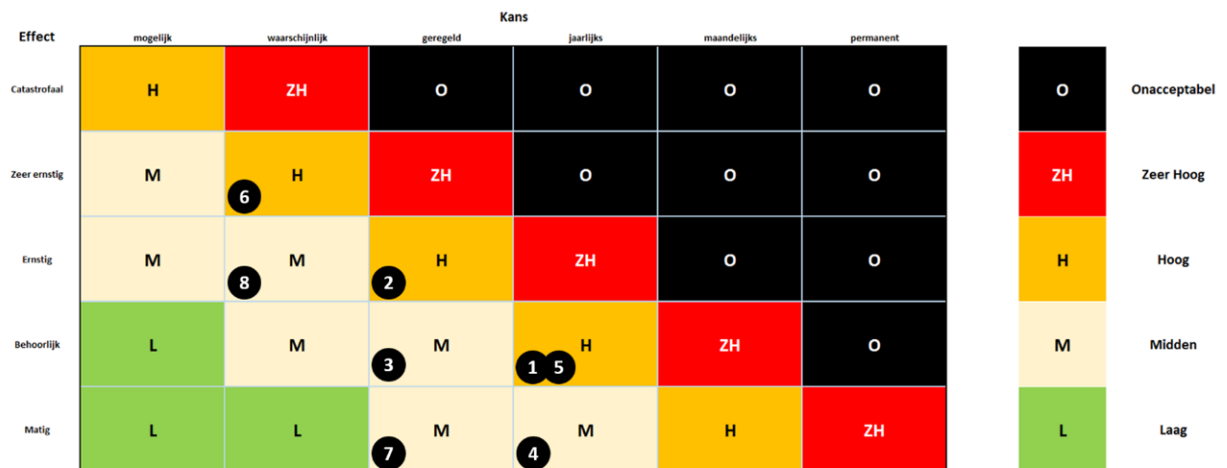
Kans

| Effect | mogelijk | waarschijnlijk | geregeld | jaarlijks | maandelijks | permanent |
|---|---|---|---|---|---|---|
| Catastrofaal | H | ZH | O | O | O | O |
| Zeer ernstig | M | H 6 | ZH | O | O | O |
| Ernstig | M | M 8 | H 2 | ZH | O | O |
| Behoorlijk | L | M | M 3 | H 1 5 | ZH | O |
| Matig | L | L | M 7 | M 4 | H | ZH |

| | |
|---|---|
| O | Onacceptabel |
| ZH | Zeer Hoog |
| H | Hoog |
| M | Midden |
| L | Laag |